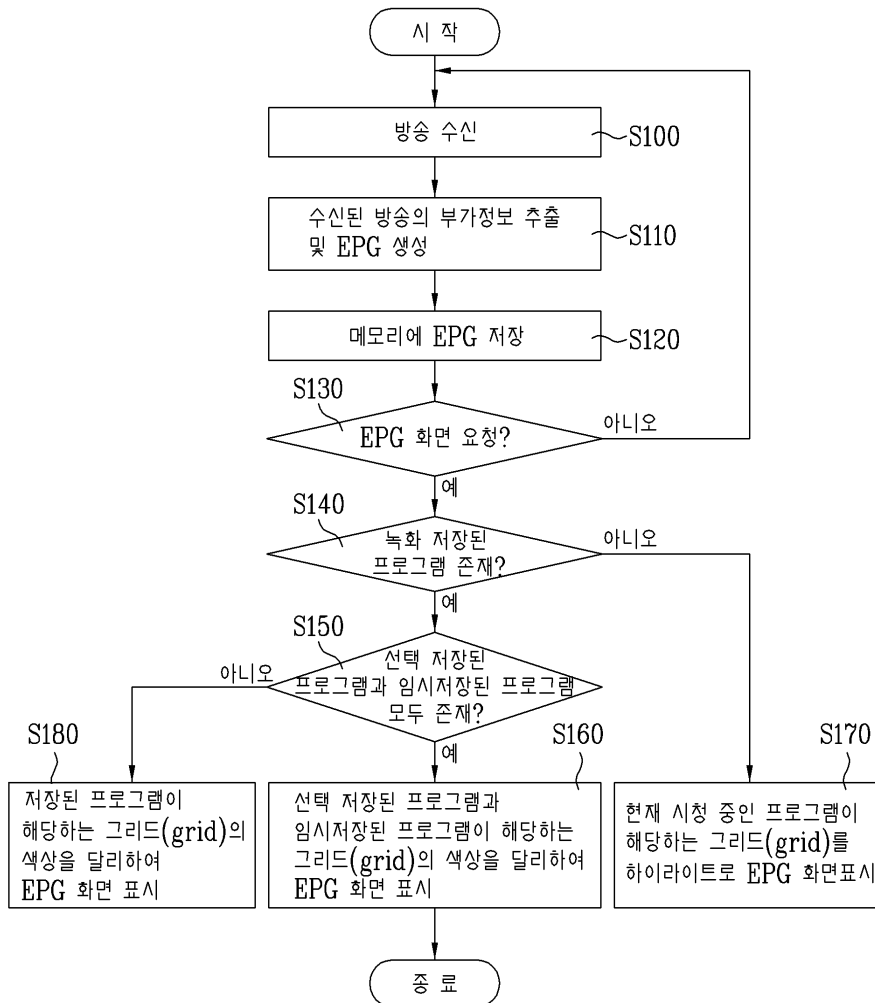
시 작

방송 수신 S100

수신된 방송의 부가정보 추출 및 EPG 생성 S110

메모리에 EPG 저장 S120

S130
EPG 화면 요청?
아니오
예

S140
녹화 저장된 프로그램 존재?
아니오
예

S150
선택 저장된 프로그램과 임시저장된 프로그램 모두 존재?
아니오
예

S180
저장된 프로그램이 해당하는 그리드(grid)의 색상을 달리하여 EPG 화면 표시

S160
선택 저장된 프로그램과 임시저장된 프로그램이 해당하는 그리드(grid)의 색상을 달리하여 EPG 화면 표시

S170
현재 시청 중인 프로그램이 해당하는 그리드(grid)를 하이라이트로 EPG 화면표시

종 료